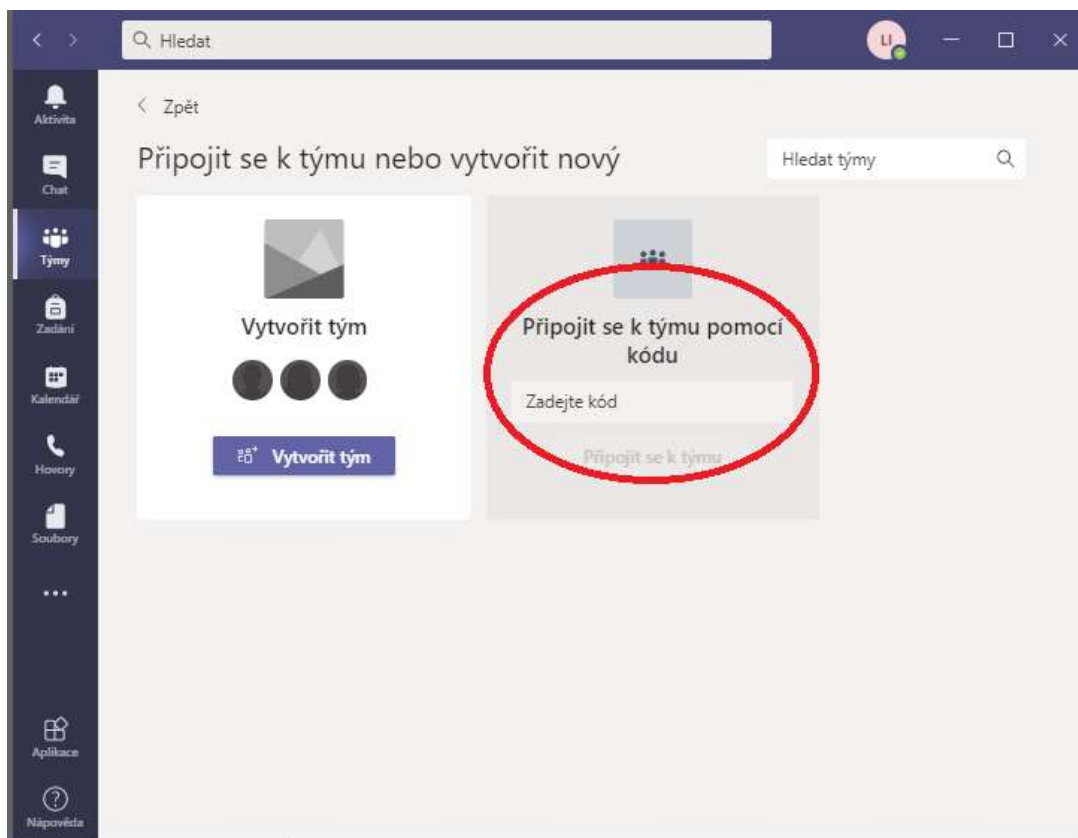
Hledat

LI

Aktivita

Chat

Týmy

Zadání

Kalendář

Hovory

Soubory

...

Aplikace

Nápověda

Zpět

Připojit se k týmu nebo vytvořit nový

Hledat týmy

Vytvořit tým

Vytvořit tým

Připojit se k týmu pomocí kódu

Zadejte kód

Připojit se k týmu